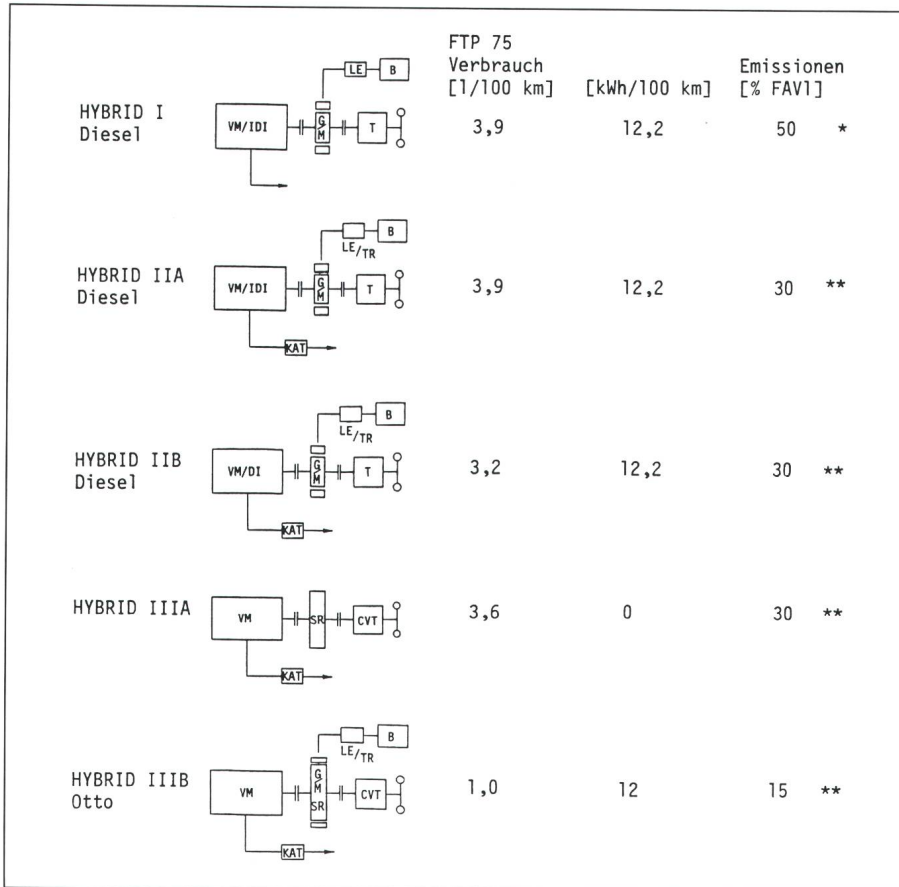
FTP 75 Verbrauch [l/100 km] | [kWh/100 km] | Emissionen [% FAV1]

HYBRID I Diesel
LE B VM/IDI G M T
3,9 12,2 50 *

HYBRID IIA Diesel
B LE/TR VM/IDI G M T KAT
3,9 12,2 30 **

HYBRID IIB Diesel
B LE/TR VM/DI G M T KAT
3,2 12,2 30 **

HYBRID IIIA
VM SR CVT KAT
3,6 0 30 **

HYBRID IIIB Otto
B LE/TR VM G M SR CVT KAT
1,0 12 15 **